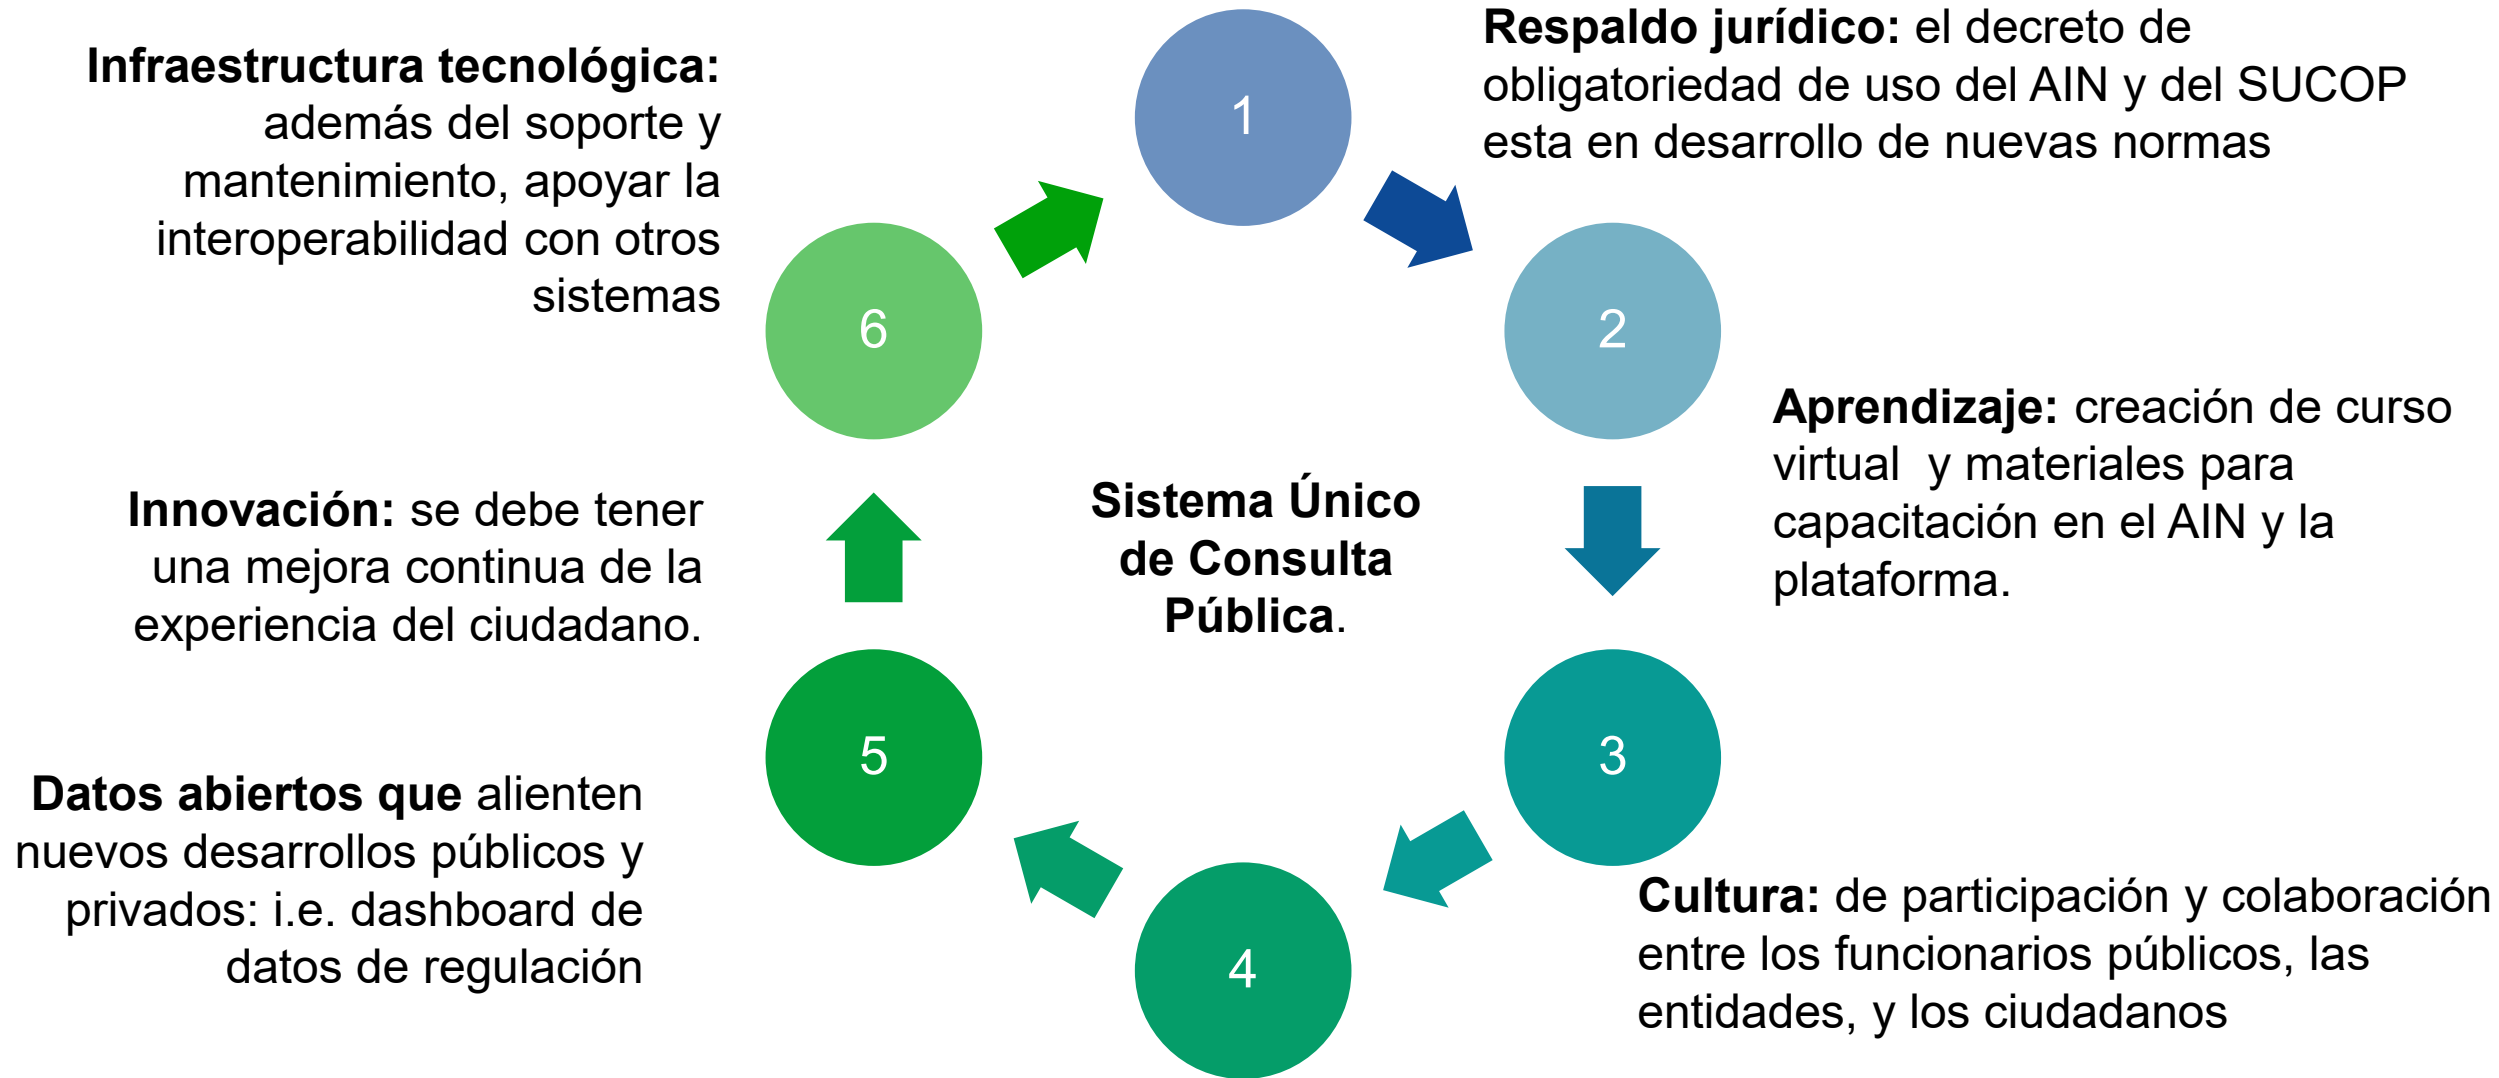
Infraestructura tecnológica: además del soporte y mantenimiento, apoyar la interoperabilidad con otros sistemas

1

Respaldo jurídico: el decreto de obligatoriedad de uso del AIN y del SUCOP esta en desarrollo de nuevas normas

6

2

Aprendizaje: creación de curso virtual y materiales para capacitación en el AIN y la plataforma.

Innovación: se debe tener una mejora continua de la experiencia del ciudadano.

Sistema Único de Consulta Pública.

5

3

Datos abiertos que alienten nuevos desarrollos públicos y privados: i.e. dashboard de datos de regulación

4

Cultura: de participación y colaboración entre los funcionarios públicos, las entidades, y los ciudadanos